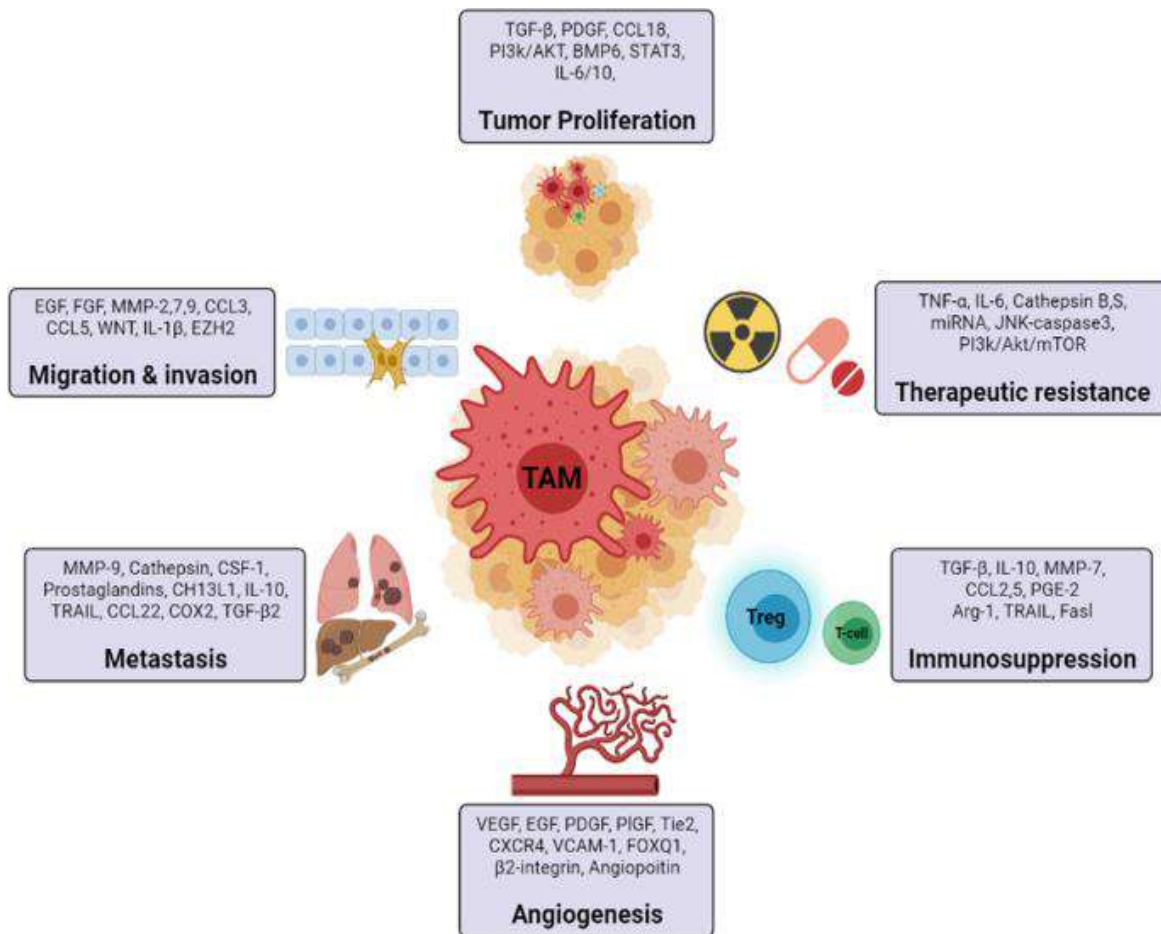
TGF-β, PDGF, CCL18, PI3k/AKT, BMP6, STAT3, IL-6/10,

Tumor Proliferation

EGF, FGF, MMP-2,7,9, CCL3, CCL5, WNT, IL-1β, EZH2

Migration & invasion

TNF-α, IL-6, Cathepsin B,S, miRNA, JNK-caspase3, PI3k/Akt/mTOR

Therapeutic resistance

TAM

MMP-9, Cathepsin, CSF-1, Prostaglandins, CH13L1, IL-10, TRAIL, CCL22, COX2, TGF-β2

Metastasis

Treg

T-cell

TGF-β, IL-10, MMP-7, CCL2,5, PGE-2 Arg-1, TRAIL, Fasl

Immunosuppression

VEGF, EGF, PDGF, PIGF, Tie2, CXCR4, VCAM-1, FOXQ1, β2-integrin, Angiopoitin

Angiogenesis